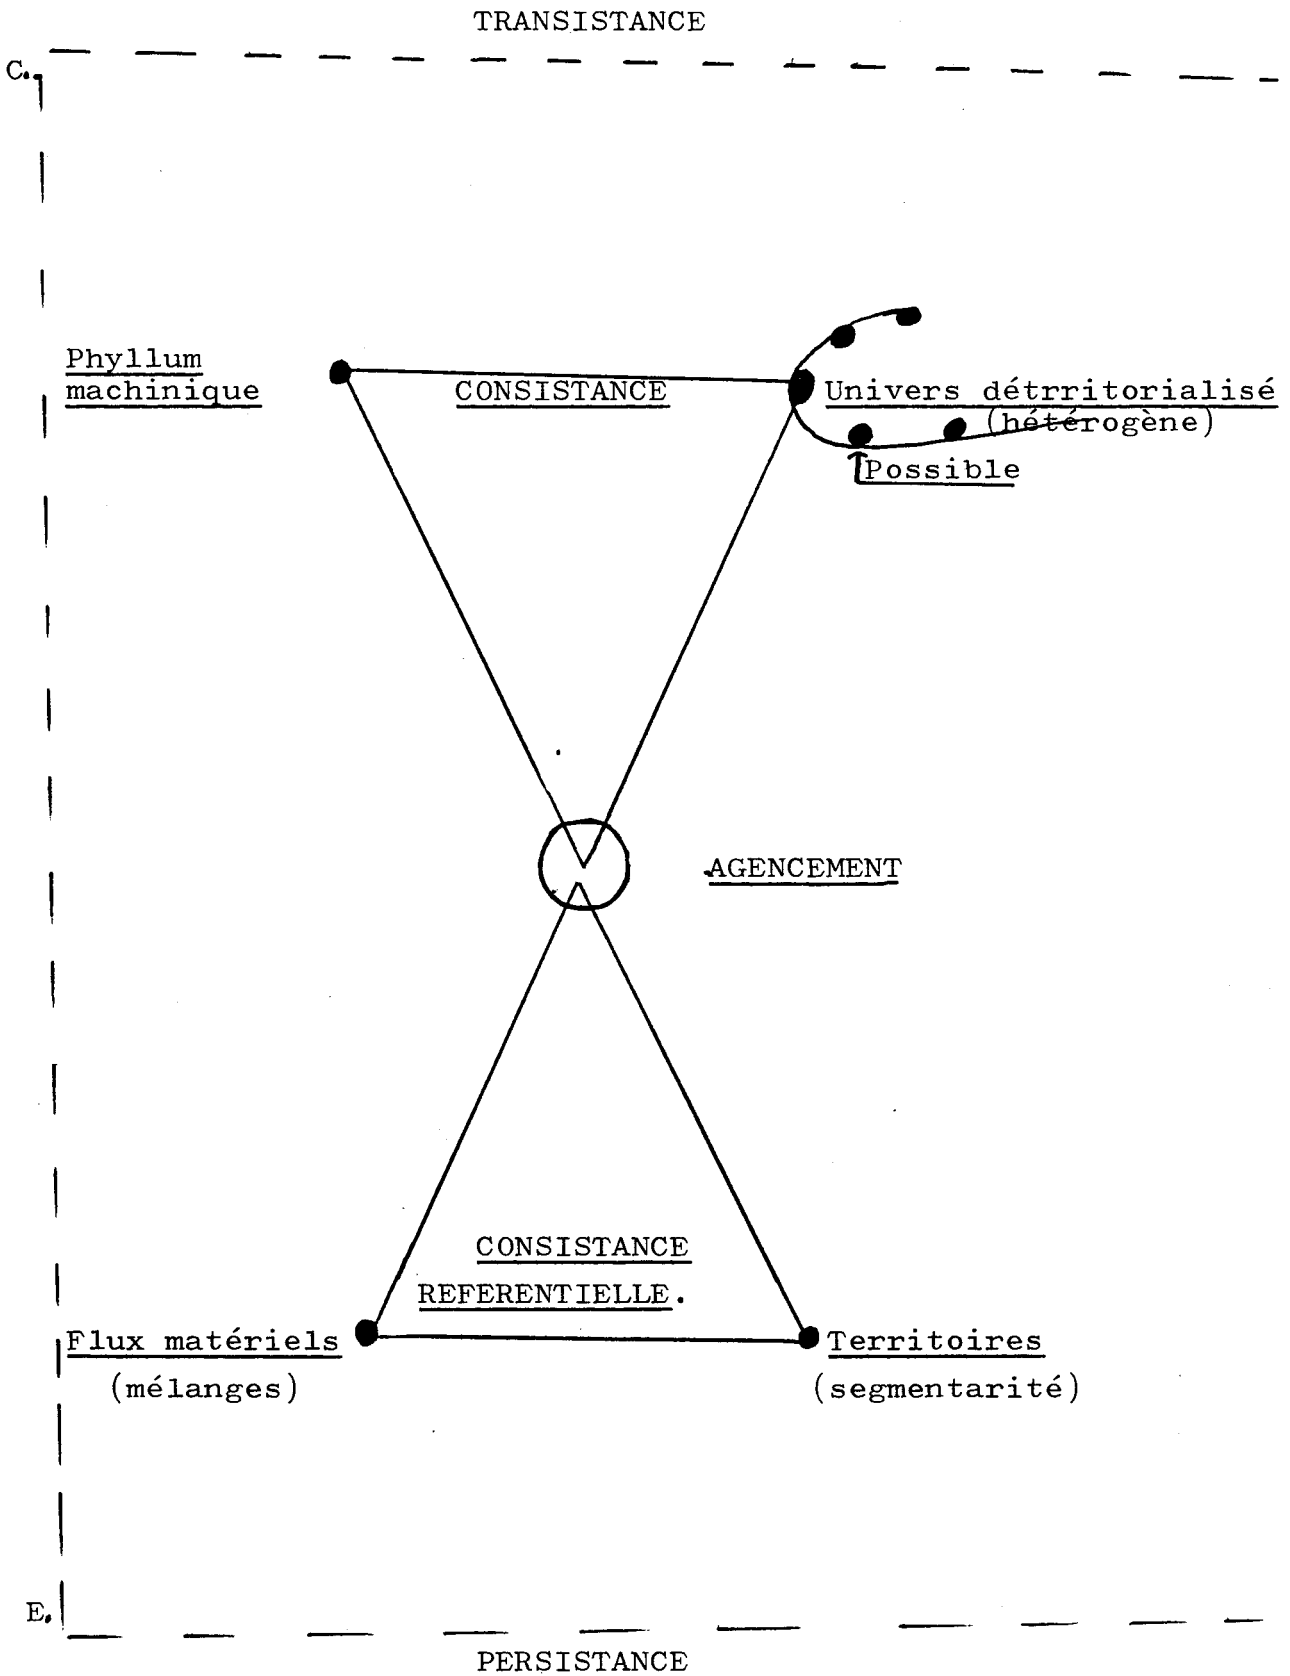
TRANSISTANCE

C.

Phyllum machinique

CONSISTANCE

Univers détrritorialisé (hétérogène)

Possible

AGENCEMENT

CONSISTANCE REFERENTIELLE.

Flux matériels (mélanges)

Territoires (segmentarité)

E.

PERSISTANCE